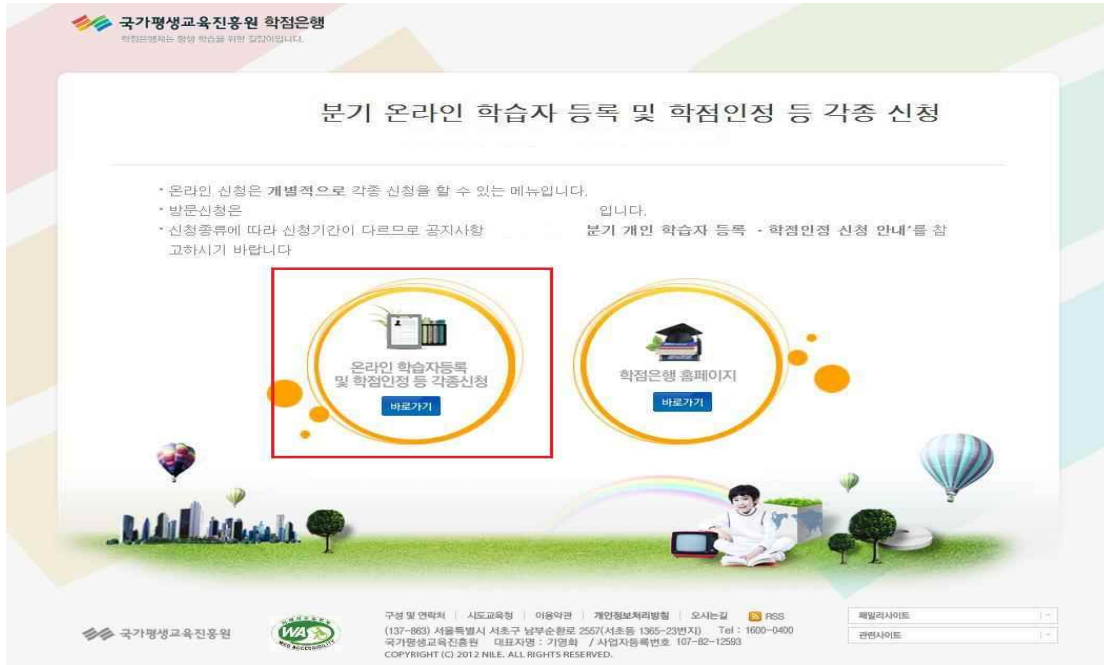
국가평생교육진흥원 학점은행
학점은행제는 평생 학습을 위한 길잡이입니다.

분기 온라인 학습자 등록 및 학점인정 등 각종 신청

• 온라인 신청은 개별적으로 각종 신청을 할 수 있는 메뉴입니다.
• 방문신청은 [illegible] 입니다.
• 신청종류에 따라 신청기간이 다르므로 공지사항 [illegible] 분기 개인 학습자 등록 - 학점인정 신청 안내'를 참고하시기 바랍니다

온라인 학습자등록 및 학점인정 등 각종신청
바로가기

학점은행 홈페이지
바로가기

국가평생교육진흥원

구성 및 연락처 | 시도교육청 | 이용약관 | 개인정보처리방침 | 오시는길 | RSS
(137-863) 서울특별시 서초구 남부순환로 2557(서초동 1365-23번지) Tel : 1600-0400
국가평생교육진흥원 대표자명 : 기영화 / 사업자등록번호 107-82-12593
COPYRIGHT (C) 2012 NILE. ALL RIGHTS RESERVED.

패밀리사이트
관련사이트